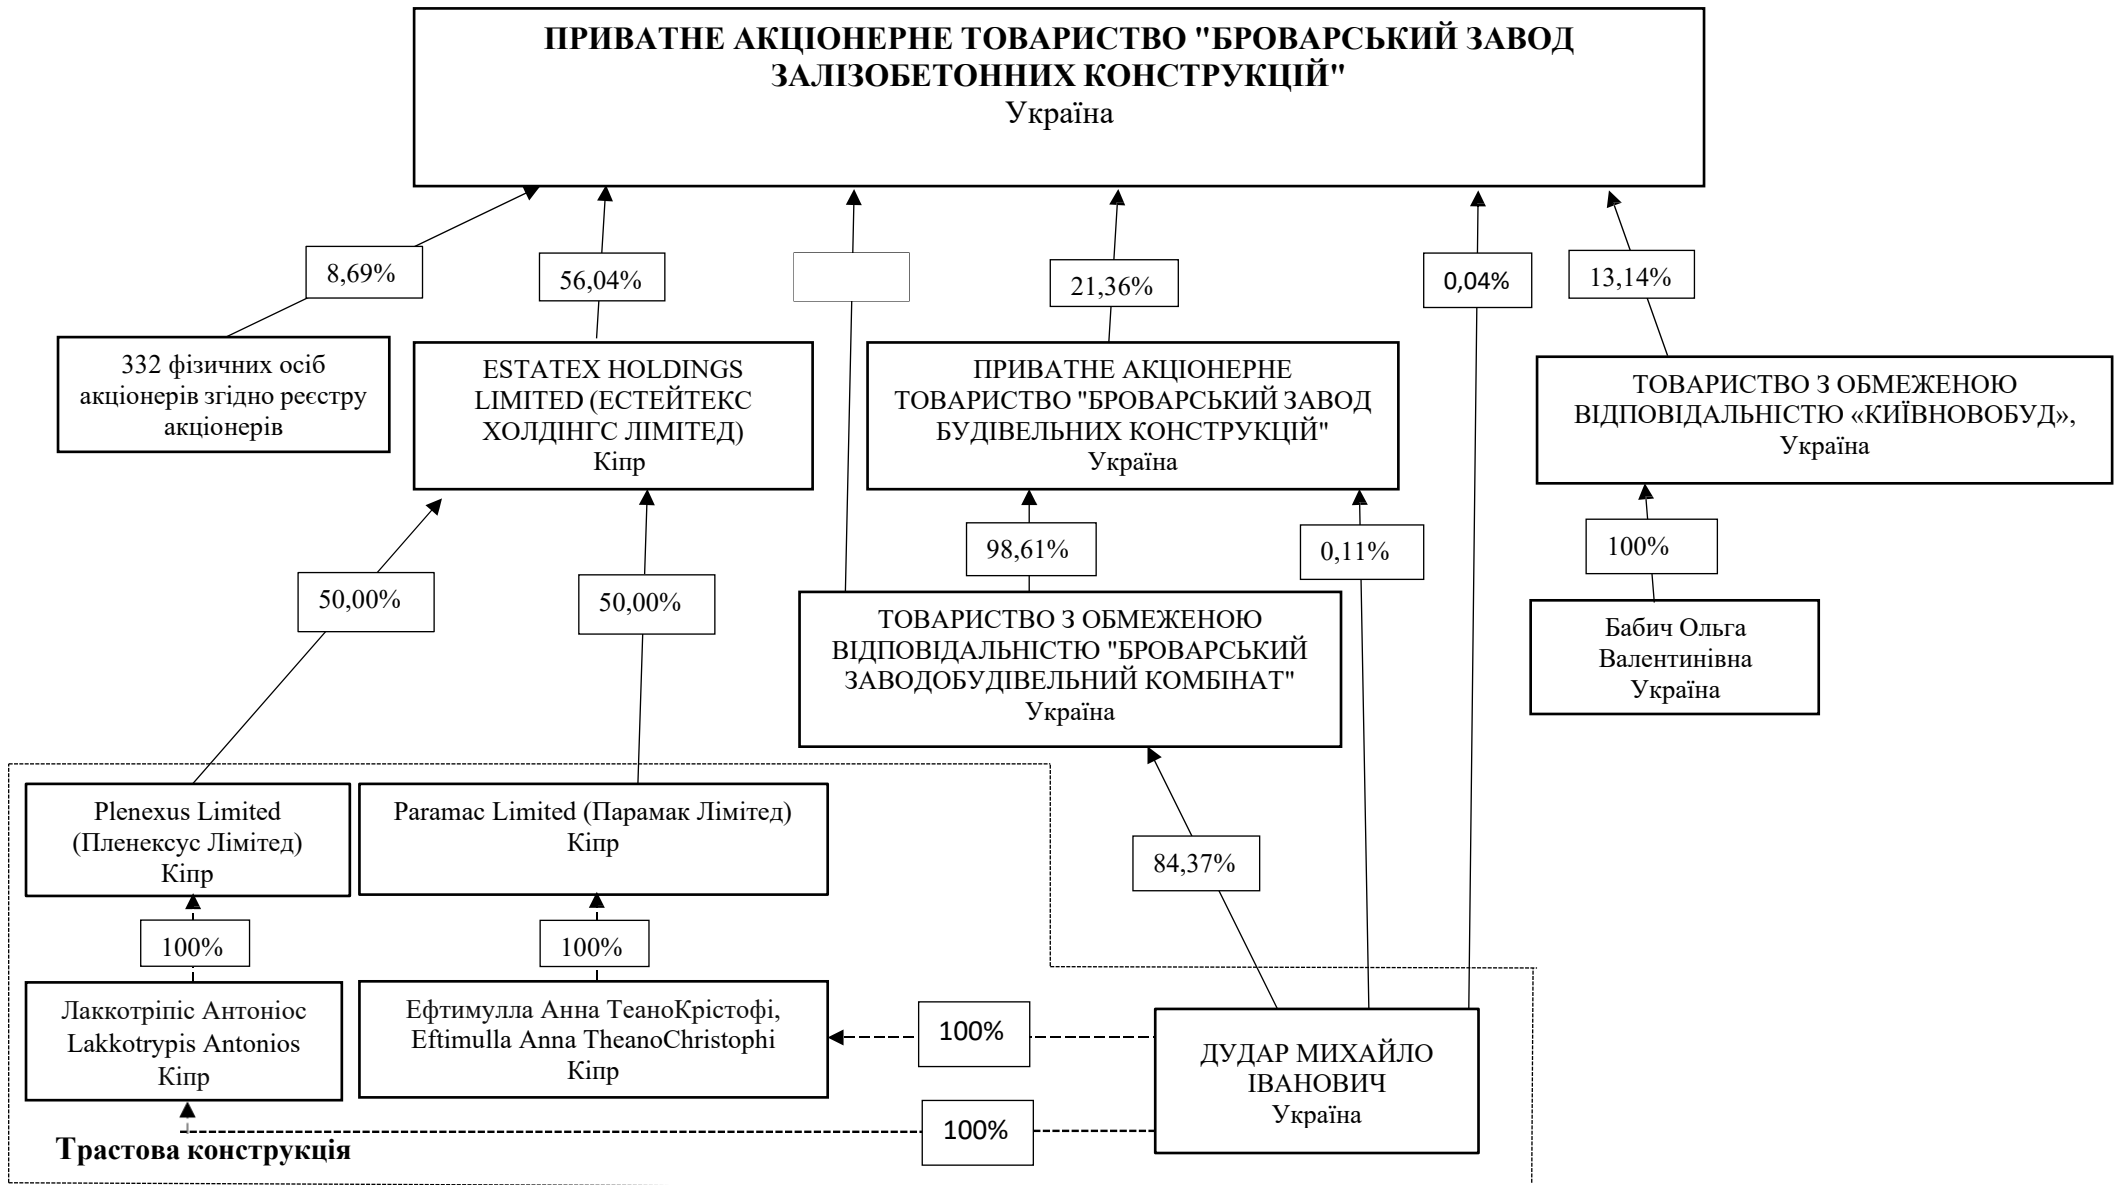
ПРИВАТНЕ АКЦІОНЕРНЕ ТОВАРИСТВО "БРОВАРСЬКИЙ ЗАВОД ЗАЛІЗОБЕТОННИХ КОНСТРУКЦІЙ"
Україна

8,69%

56,04%

21,36%

0,04%

13,14%

332 фізичних осіб акціонерів згідно реєстру акціонерів

ESTATEX HOLDINGS LIMITED (ЕСТЕЙТЕКС ХОЛДІНГС ЛІМІТЕД)
Кіпр

ПРИВАТНЕ АКЦІОНЕРНЕ ТОВАРИСТВО "БРОВАРСЬКИЙ ЗАВОД БУДІВЕЛЬНИХ КОНСТРУКЦІЙ"
Україна

ТОВАРИСТВО З ОБМЕЖЕНОЮ ВІДПОВІДАЛЬНІСТЮ «КИЇВНОВОБУД»,
Україна

98,61%

0,11%

100%

50,00%

50,00%

ТОВАРИСТВО З ОБМЕЖЕНОЮ ВІДПОВІДАЛЬНІСТЮ "БРОВАРСЬКИЙ ЗАВОДОБУДІВЕЛЬНИЙ КОМБІНАТ"
Україна

Бабич Ольга Валентинівна
Україна

Plenexus Limited (Пленексус Лімітед)
Кіпр

Paramac Limited (Парамак Лімітед)
Кіпр

84,37%

100%

100%

Лаккотріпіс Антоніос
Lakkotrypis Antonios
Кіпр

Ефтимулла Анна ТеаноКрістофі,
Eftimulla Anna TheanoChristophi
Кіпр

100%

ДУДАР МИХАЙЛО ІВАНОВИЧ
Україна

100%

Трастова конструкція